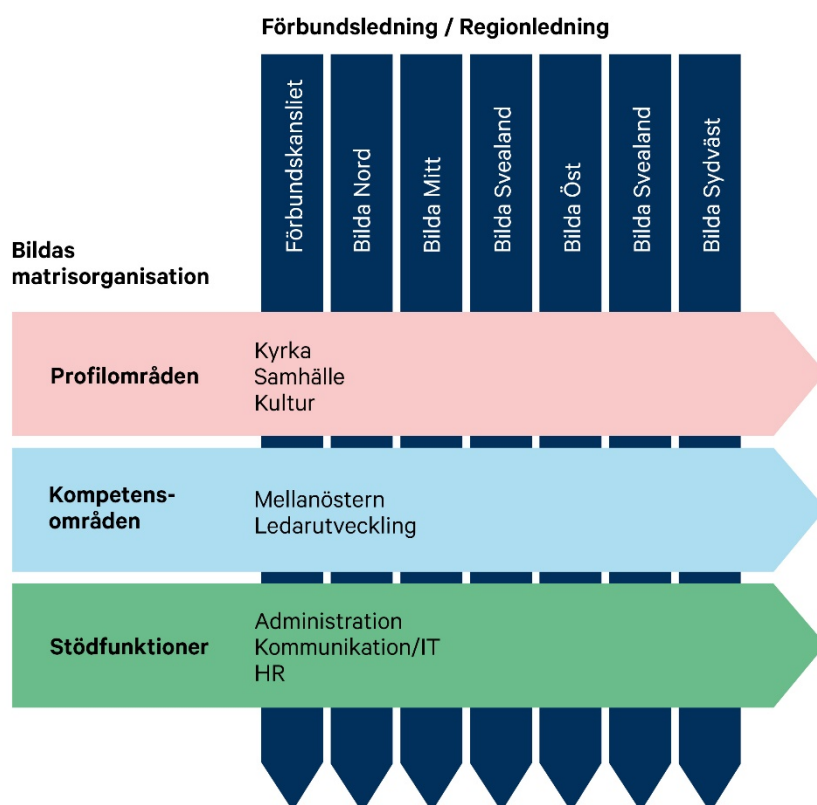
Förbundsledning / Regionledning

Förbundskansliet

Bilda Nord

Bilda Mitt

Bilda Svealand

Bilda Öst

Bilda Svealand

Bilda Sydväst

Bildas matrisorganisation

Profilområden

Kyrka
Samhälle
Kultur

Kompetens-områden

Mellanöstern
Ledarutveckling

Stödfunktioner

Administration
Kommunikation/IT
HR